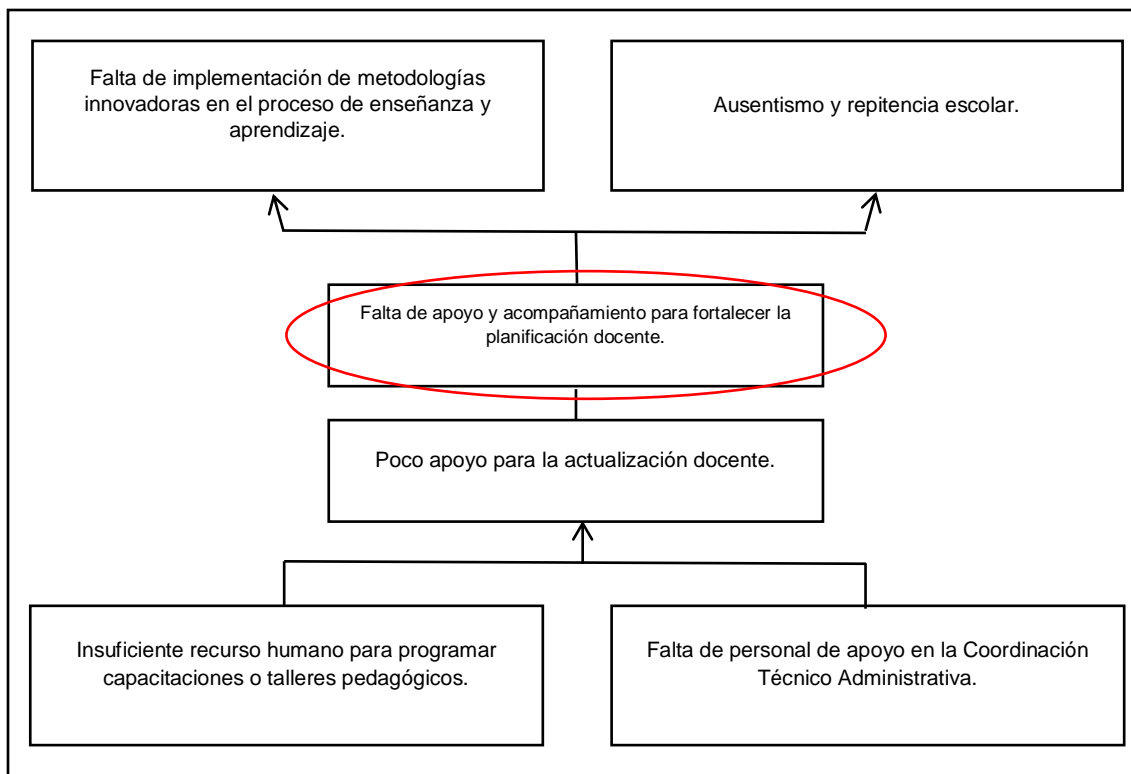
Falta de implementación de metodologías innovadoras en el proceso de enseñanza y aprendizaje.

Ausentismo y repitencia escolar.

Falta de apoyo y acompañamiento para fortalecer la planificación docente.

Poco apoyo para la actualización docente.

Insuficiente recurso humano para programar capacitaciones o talleres pedagógicos.

Falta de personal de apoyo en la Coordinación Técnico Administrativa.